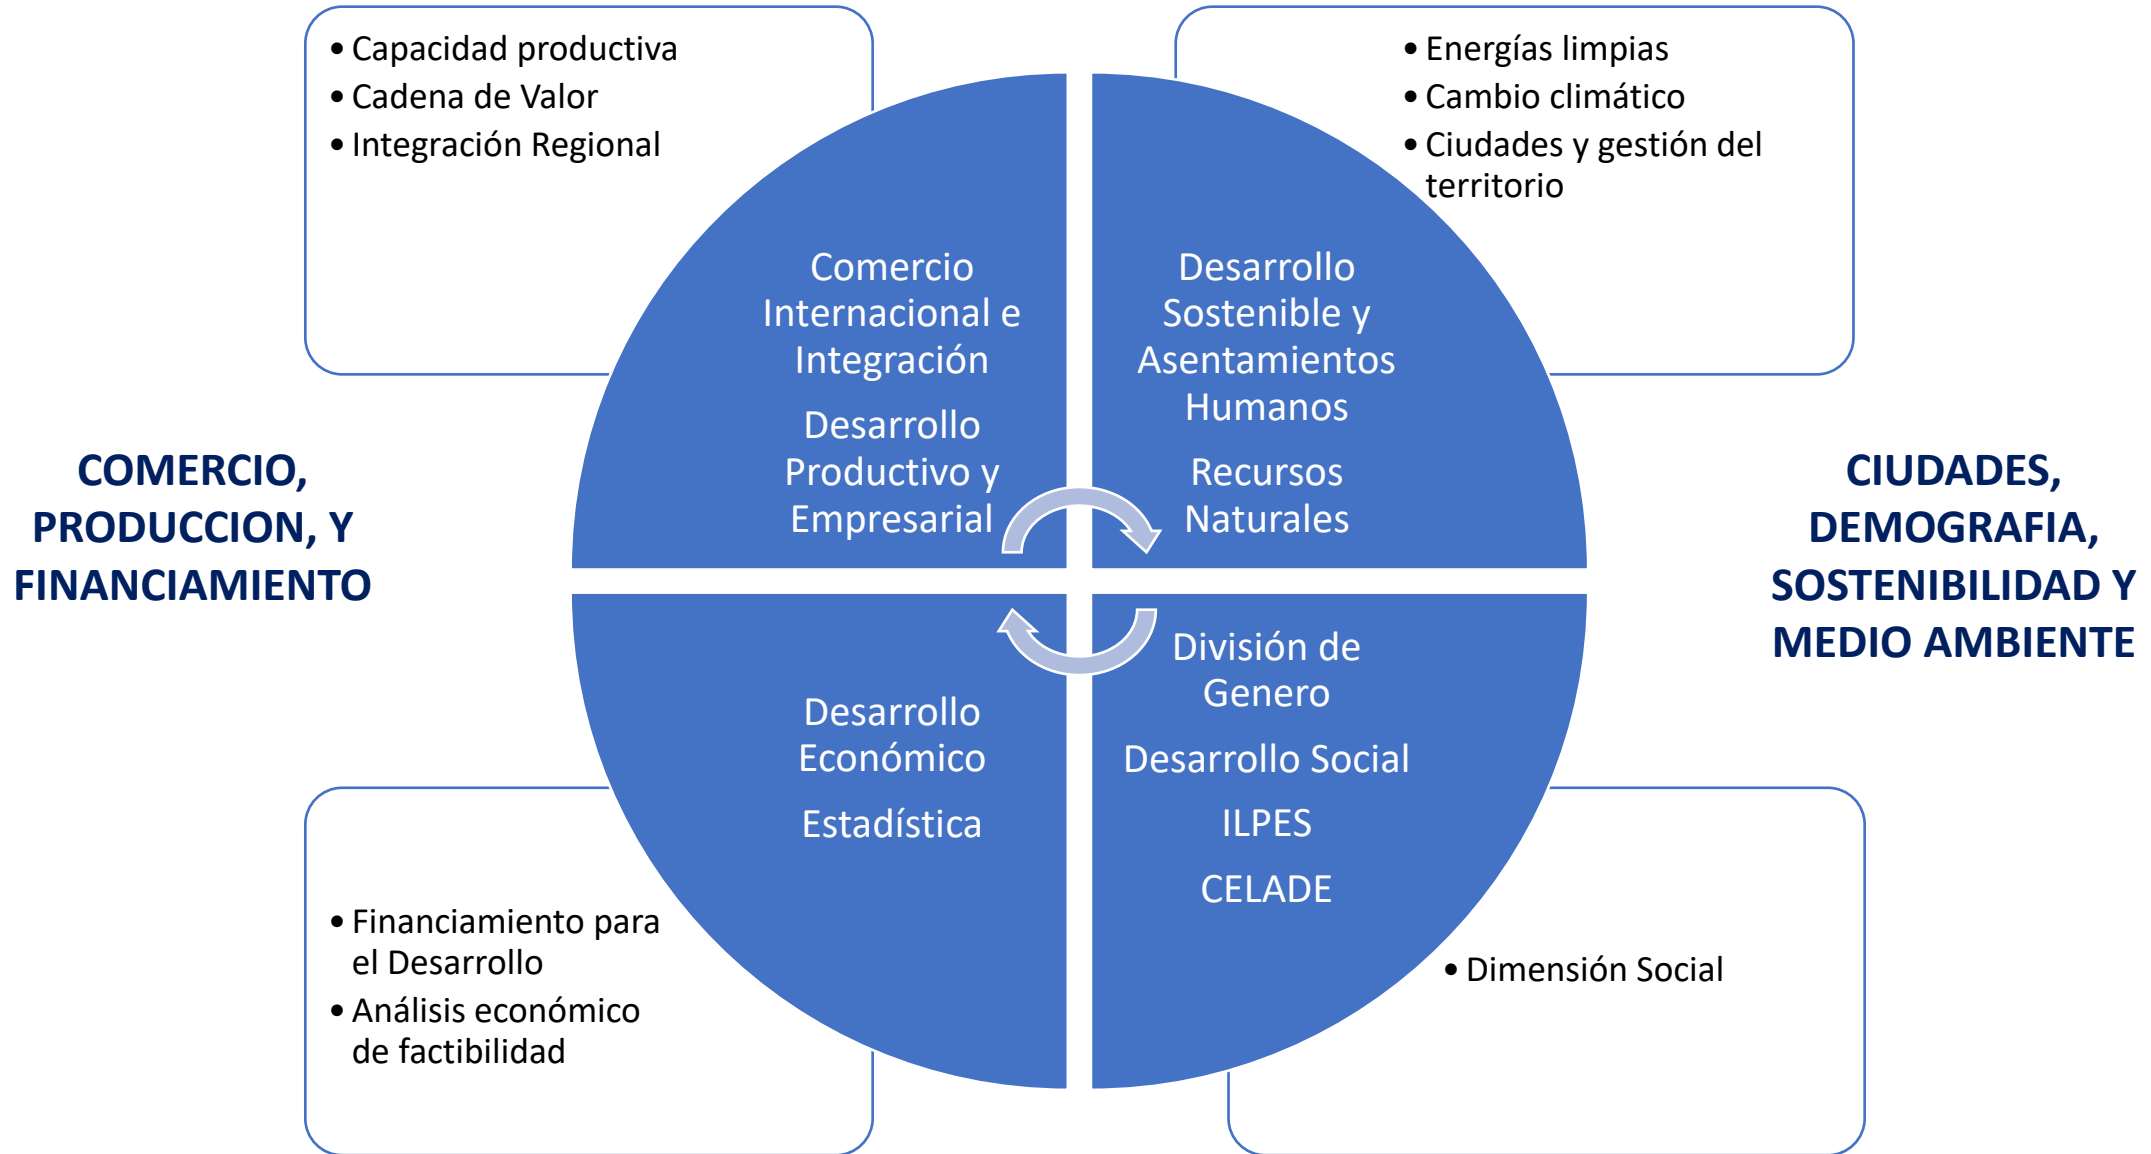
• Capacidad productiva
• Cadena de Valor
• Integración Regional

• Energías limpias
• Cambio climático
• Ciudades y gestión del territorio

Comercio Internacional e Integración

Desarrollo Productivo y Empresarial

Desarrollo Sostenible y Asentamientos Humanos

Recursos Naturales

COMERCIO, PRODUCCION, Y FINANCIAMIENTO

CIUDADES, DEMOGRAFIA, SOSTENIBILIDAD Y MEDIO AMBIENTE

Desarrollo Económico

Estadística

División de Genero

Desarrollo Social

ILPES

CELADE

• Financiamiento para el Desarrollo
• Análisis económico de factibilidad

• Dimensión Social